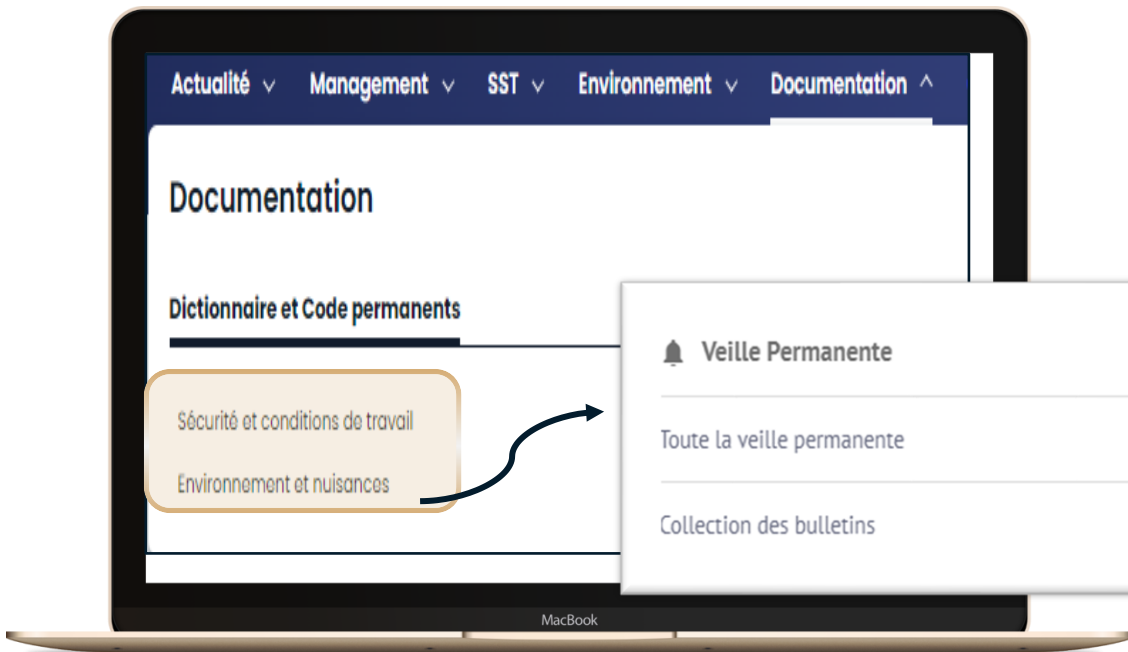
Actualité ∨ Management ∨ SST ∨ Environnement ∨ Documentation ^

Documentation

Dictionnaire et Code permanents

Sécurité et conditions de travail

Environnement et nuisances

Veille Permanente

Toute la veille permanente

Collection des bulletins

MacBook